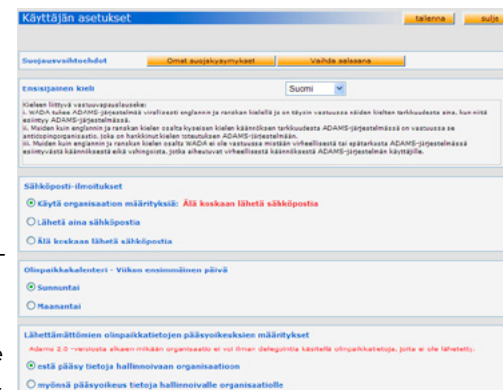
Käyttäjän asetukset

tallenna

sulje

Suojausvaihtoehdot

Omat suojakysymykset

Vaihda salasana

Ensisijainen kieli

Suomi

Kieleen liittyvä vastuuvapauslauseke:
i. WADA tukee ADAMS-järjestelmää virallisesti englannin ja ranskan kielellä ja on täysin vastuussa näiden kielten tarkkuudesta aina, kun niitä esiintyy ADAMS-järjestelmässä.
ii. Muiden kuin englannin ja ranskan kielen osalta kyseisen kielen käännöksen tarkkuudesta ADAMS-järjestelmässä on vastuussa se antidopingorganisaatio, joka on hankkinut kielen toteutuksen ADAMS-järjestelmään.
iii. Muiden kuin englannin ja ranskan kielen osalta WADA ei ole vastuussa mistään virheellisestä tai epätarkasta ADAMS-järjestelmässä esiintyvästä käännöksestä eikä vahingoista, jotka aiheutuvat virheellisestä käännöksestä ADAMS-järjestelmän käyttäjille.

Sähköposti-ilmoitukset

Käytä organisaation määrityksiä: Älä koskaan lähetä sähköpostia

Lähetä aina sähköpostia

Älä koskaan lähetä sähköpostia

Olinpaikkakalenteri - Viikon ensimmäinen päivä

Sunnuntai

Maanantai

Lähettämättömien olinpaikkatietojen pääsyoikeuksien määritykset

Adams 2.0 -versiosta alkaen mikään organisaatio ei voi ilman delegointia käsitellä olinpaikkatietoja, joita ei ole lähetetty.

estä pääsy tietoja hallinnoivaan organisaatioon

myönnä pääsyoikeus tietoja hallinnoivalle organisaatiolle